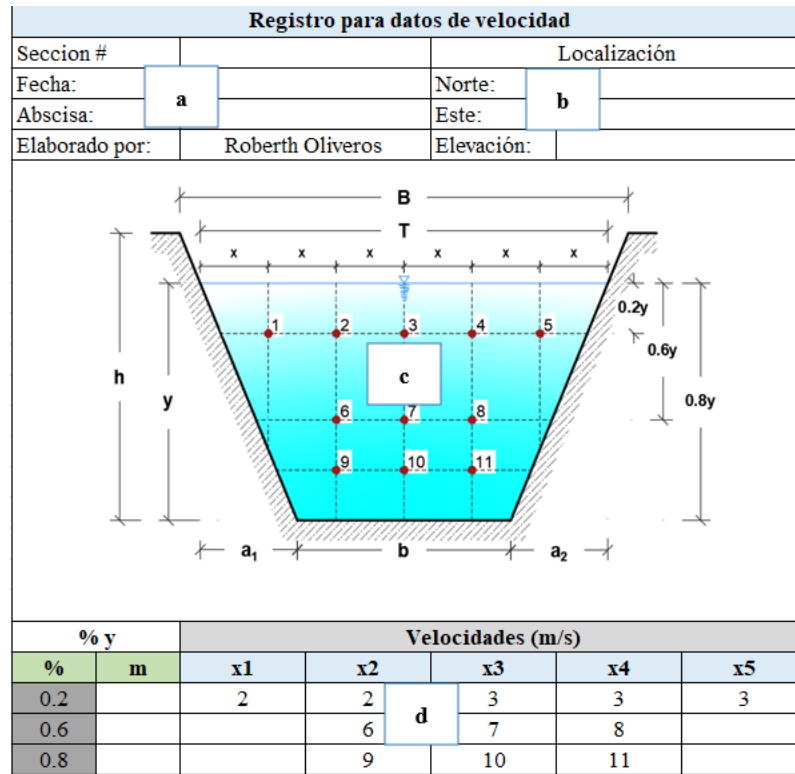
Registro para datos de velocidad

| Seccion # | | Localización | |
|---|---|---|---|
| Fecha: | a | Norte: | b |
| Abscisa: | | Este: | |
| Elaborado por: | Roberth Oliveros | Elevación: | |

B
T
x x x x x x
0.2y
0.6y
0.8y
h
y
1 2 3 4 5
c
6 7 8
9 10 11
$a_1$ b $a_2$

| % y | | Velocidades (m/s) | | | | |
|---|---|---|---|---|---|---|
| % | m | x1 | x2 | x3 | x4 | x5 |
| 0.2 | | 2 | 2 | 3 | 3 | 3 |
| 0.6 | | | 6 | 7 | 8 | |
| 0.8 | | | 9 | 10 | 11 | |

d